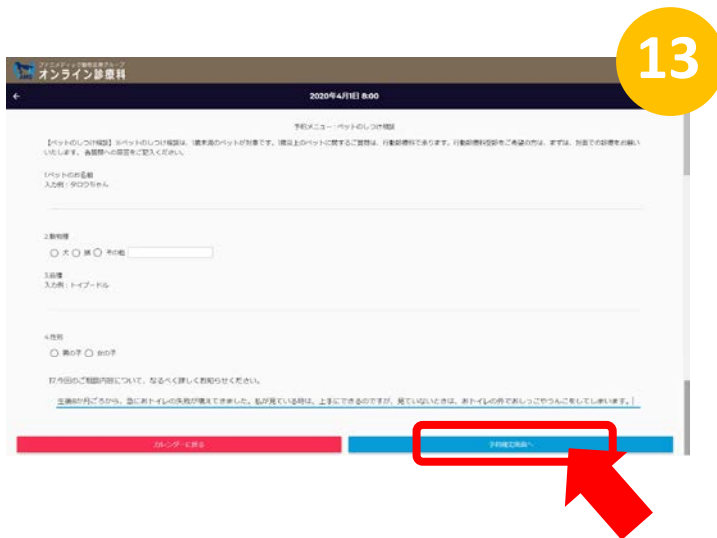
13

アニメディック動物医療グループ
オンライン診療科

2020年4月1日 8:00

予約メニュー：ペットのしつけ相談

【ペットのしつけ相談】※ペットのしつけ相談は、1歳未満のペットが対象です。1歳以上のペットに関するご質問は、行動診療科で承ります。行動診療科受診をご希望の方は、まずは、別途での診療をお願いいたします。各質問への回答をご記入ください。

1.ペットのお名前
入力例：タロウちゃん

2.動物種
犬 猫 その他

3.品種
入力例：トイプードル

4.性別
男の子 女の子

5.今回のご相談内容について、なるべく詳しく教えてください。

生後6か月ごろから、急におトイレの失敗が増えてきました。私が見ている時は、上手にできるのですが、見ていないときは、おトイレの外でおしっこやうんこをしてしまいます。

カレンダーに戻る

予約確定画面へ